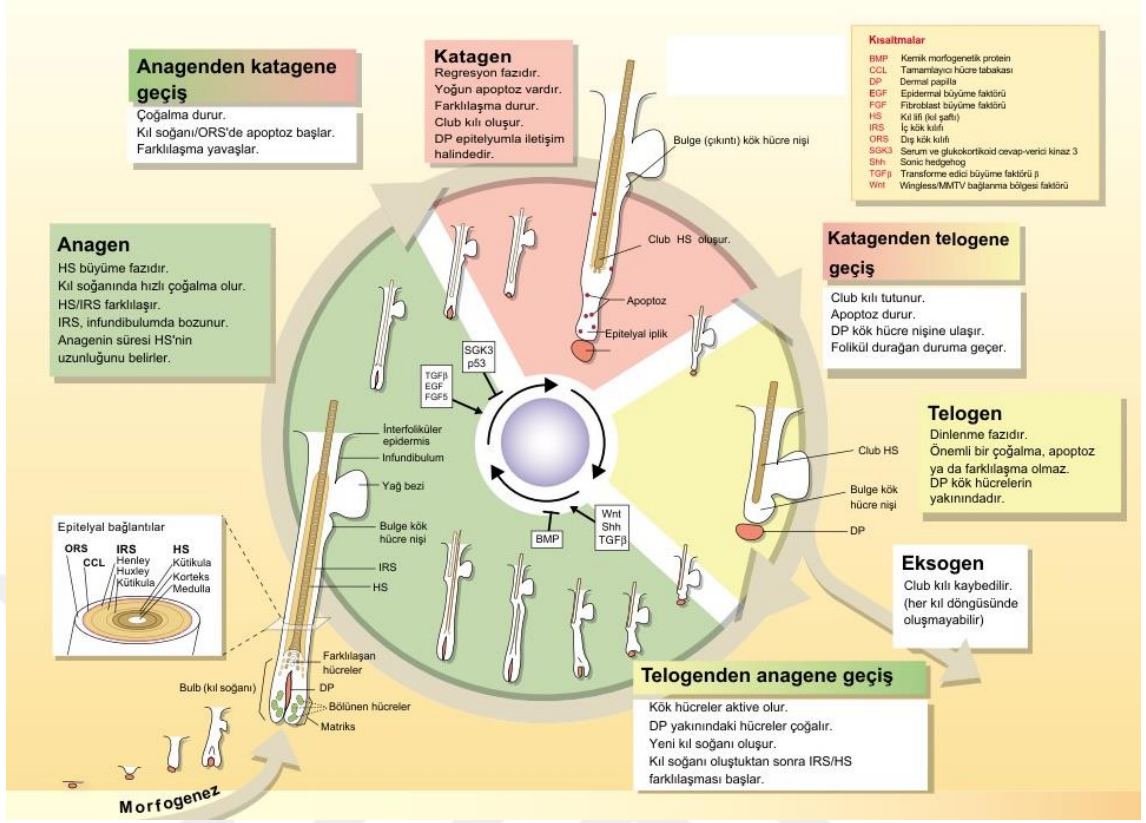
Anagenden katagene geçiş

Çoğalma durur.
Kıl soğanı/ORS'de apoptoz başlar.
Farklılaşma yavaşlar.

Katagen

Regresyon fazıdır.
Yoğun apoptoz vardır.
Farklılaşma durur.
Club kılı oluşur.
DP epitelyumla iletişim halindedir.

Kısaltmalar

| | |
|---|---|
| BMP | Kemik morfogenetik protein |
| CCL | Tamamlayıcı hücre tabakası |
| DP | Dermal papilla |
| EGF | Epidermal büyüme faktörü |
| FGF | Fibroblast büyüme faktörü |
| HS | Kıl lifi (kıl şaftı) |
| IRS | İç kök kılıfı |
| ORS | Dış kök kılıfı |
| SGK3 | Serum ve glukokortikoid cevap-verici kinaz 3 |
| Shh | Sonic hedgehog |
| TGFβ | Transforme edici büyüme faktörü β |
| Wnt | Wingless/MMTV bağlanma bölgesi faktörü |

Bulge (çıkıntı) kök hücre nişi

Club HS oluşur.

Apoptoz

Epitelyal iplik

Anagen

HS büyüme fazıdır.
Kıl soğanında hızlı çoğalma olur.
HS/IRS farklılaşır.
IRS, infundibulumda bozunur.
Anagenin süresi HS'nin uzunluğunu belirler.

Katagenden telogene geçiş

Club kılı tutunur.
Apoptoz durur.
DP kök hücre nişine ulaşır.
Folikül durağan duruma geçer.

SGK3
p53

TGFβ
EGF
FGF5

İnterfoliküler epidermis
İnfundibulum
Yağ bezi
Bulge kök hücre nişi
IRS
HS

Telogen

Dinlenme fazıdır.
Önemli bir çoğalma, apoptoz ya da farklılaşma olmaz.
DP kök hücrelerin yakınındadır.

Club HS
Bulge kök hücre nişi
DP

BMP

Wnt
Shh
TGFβ

Epitelyal bağlantılar

ORS
CCL
IRS
Henley
Huxley
Kütikula
HS
Kütikula
Korteks
Medulla

Eksogen

Club kılı kaybedilir.
(her kıl döngüsünde oluşmayabilir)

Farklılaşan hücreler
Bulb (kıl soğanı)
DP
Bölünen hücreler
Matriks

Telogenden anagene geçiş

Kök hücreler aktive olur.
DP yakınındaki hücreler çoğalır.
Yeni kıl soğanı oluşur.
Kıl soğanı oluştuktan sonra IRS/HS farklılaşması başlar.

Morfogenez